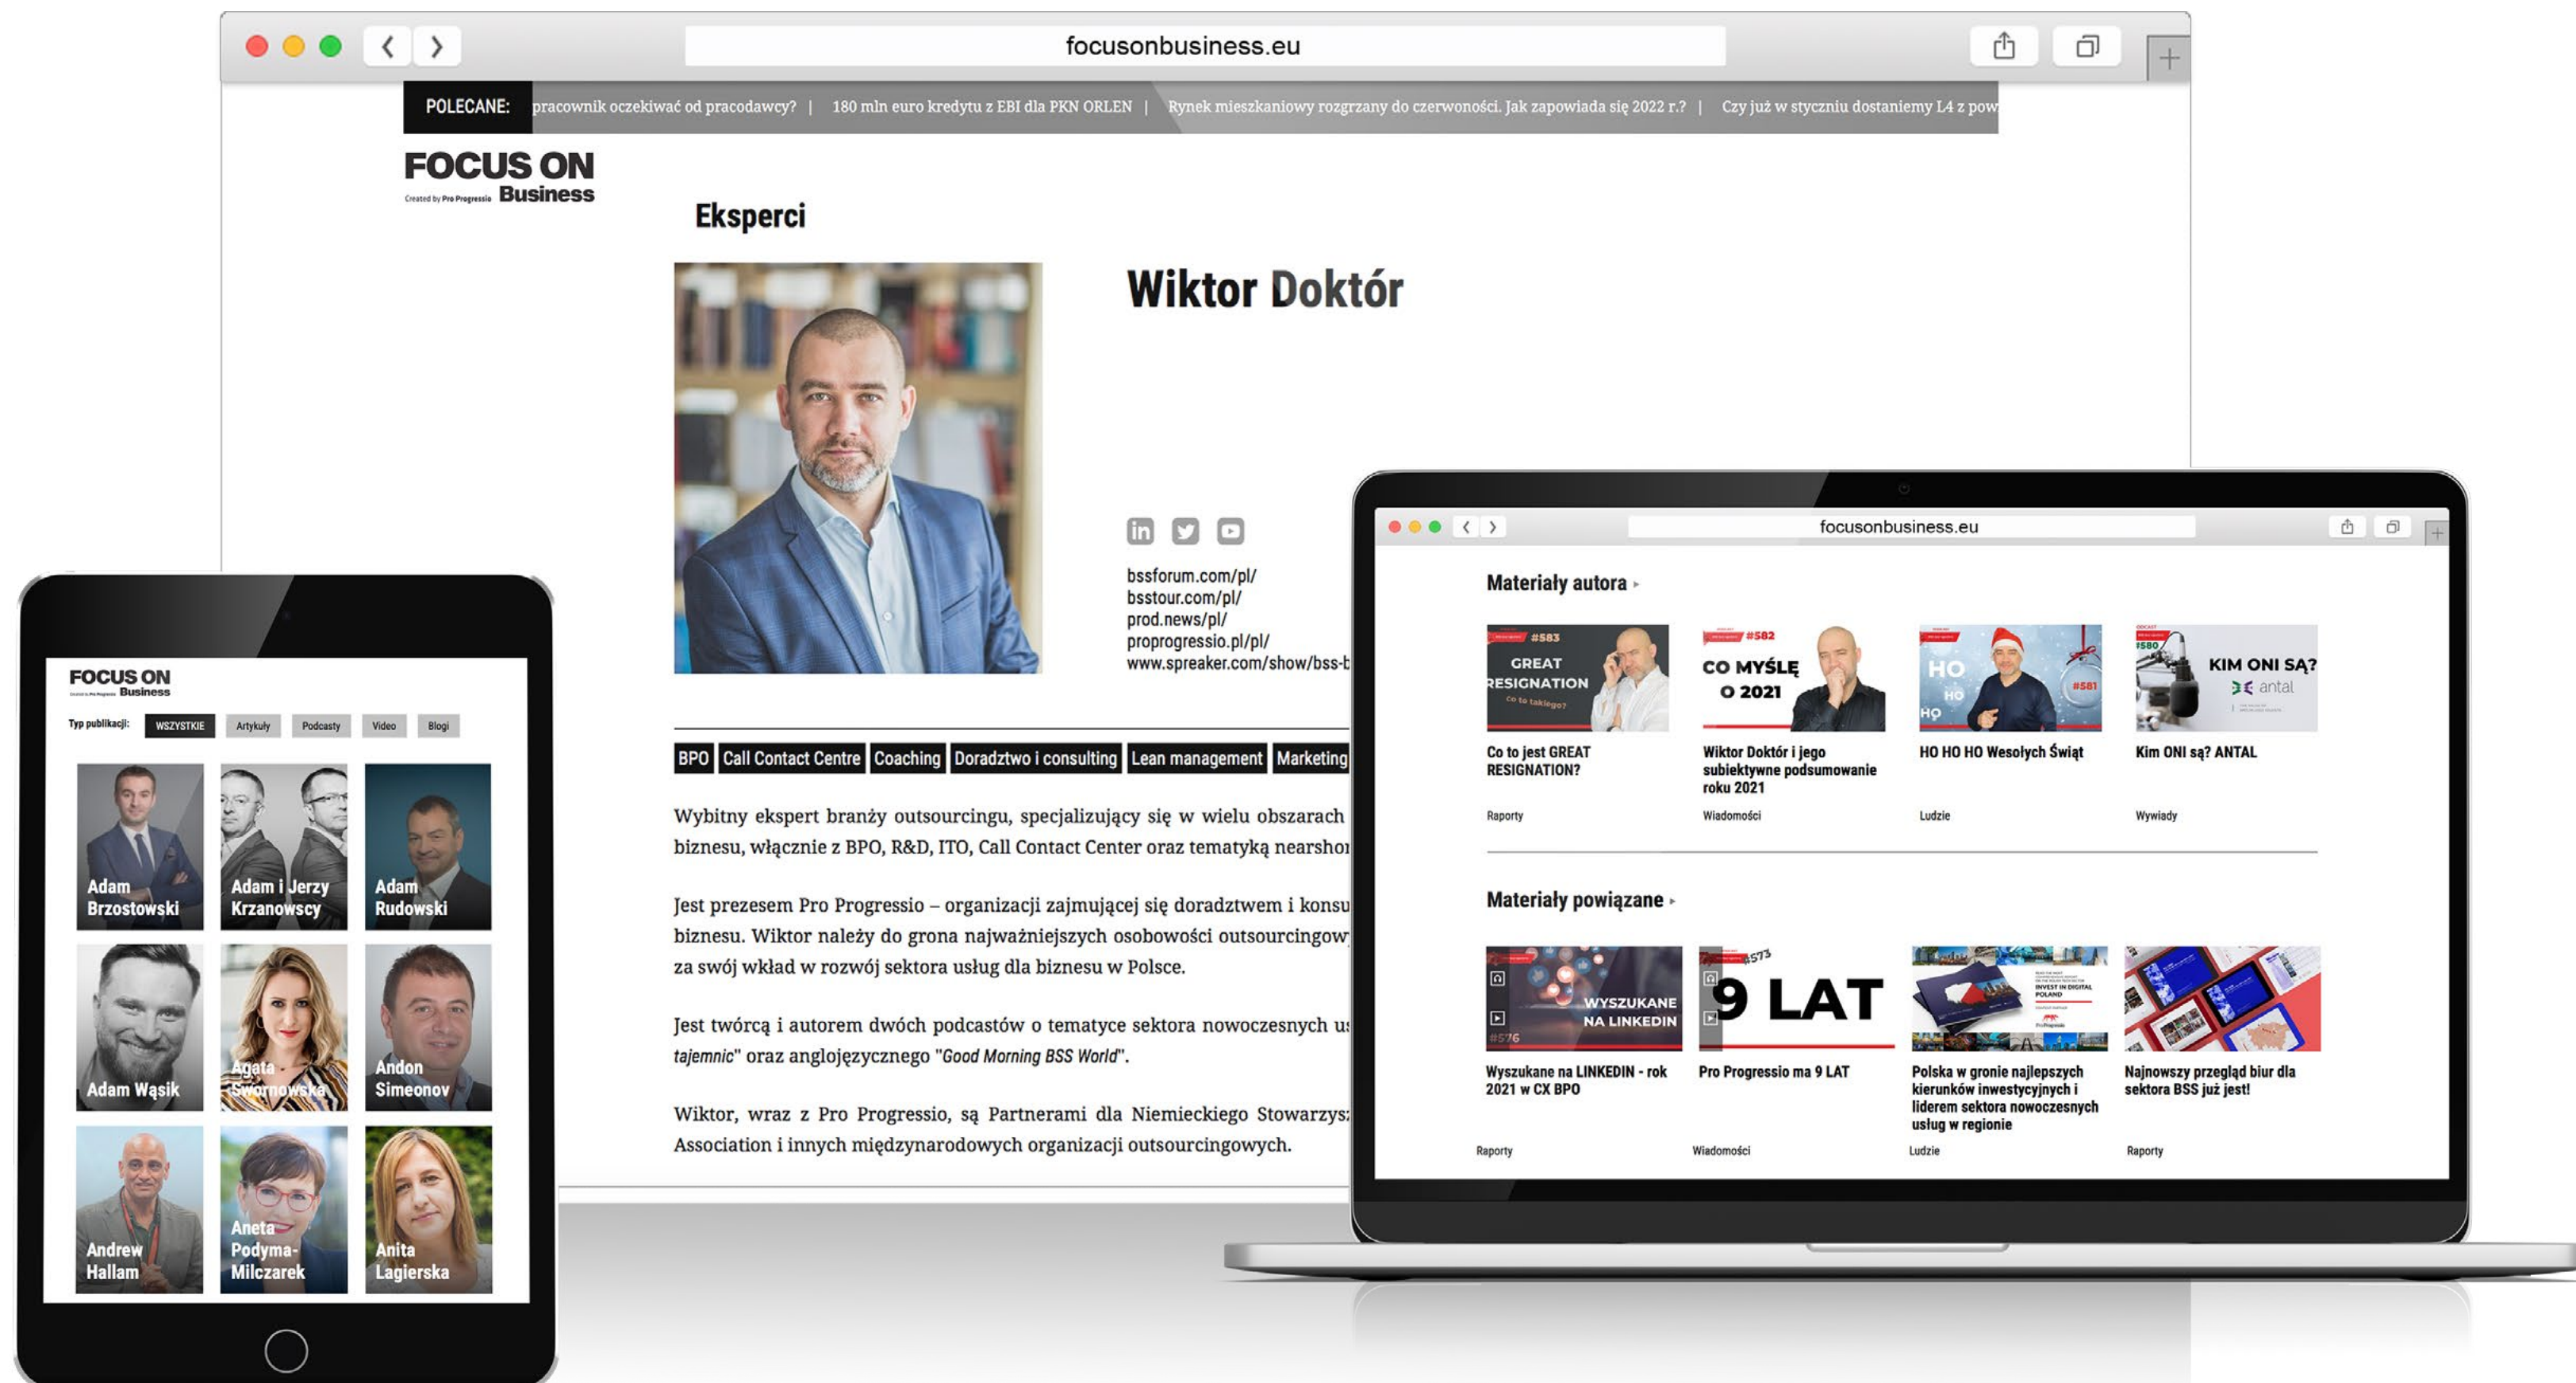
focusonbusiness.eu

POLECANE: pracownik oczekiwać od pracodawcy? | 180 mln euro kredytu z EBI dla PKN ORLEN | Rynek mieszkaniowy rozgrzany do czerwoności. Jak zapowiada się 2022 r.? | Czy już w styczniu dostaniemy L4 z pow

FOCUS ON Business
Created by Pro Progressio

Eksperci

Wiktor Doktór

bssforum.com/pl/
bsstour.com/pl/
prod.news/pl/
proprogressio.pl/pl/
www.spreaker.com/show/bss-t

BPO | Call Contact Centre | Coaching | Doradztwo i consulting | Lean management | Marketing

Wybitny ekspert branży outsourcingu, specjalizujący się w wielu obszarach biznesu, włącznie z BPO, R&D, ITO, Call Contact Center oraz tematyką nearsho

Jest prezesem Pro Progressio – organizacji zajmującej się doradztwem i konsu biznesu. Wiktor należy do grona najważniejszych osobowości outsourcingow za swój wkład w rozwój sektora usług dla biznesu w Polsce.

Jest twórcą i autorem dwóch podcastów o tematyce sektora nowoczesnych u tajemnic" oraz anglojęzycznego "Good Morning BSS World".

Wiktor, wraz z Pro Progressio, są Partnerami dla Niemieckiego Stowarzys Association i innych międzynarodowych organizacji outsourcingowych.

FOCUS ON Business

Typ publikacji: WSZYSTKIE | Artykuły | Podcasty | Video | Blogi

Adam Brzostowski
Adam i Jerzy Krzanowscy
Adam Rudowski
Adam Wąsik
Agata Swornowska
Andon Simeonov
Andrew Hallam
Aneta Podyma-Milczarek
Anita Lagierska

focusonbusiness.eu

Materiały autora ▸

#583 GREAT RESIGNATION Co to takiego?
Co to jest GREAT RESIGNATION?
Raporty

#582 CO MYŚLĘ O 2021
Wiktor Doktór i jego subiektywne podsumowanie roku 2021
Wiadomości

HO HO HO #581
HO HO HO Wesołych Świąt
Ludzie

#580 KIM ONI SĄ? antal
Kim ONI są? ANTAL
Wywiady

Materiały powiązane ▸

WYSZUKANE NA LINKEDIN #576
Wyszukane na LINKEDIN - rok 2021 w CX BPO
Raporty

#573 9 LAT
Pro Progressio ma 9 LAT
Wiadomości

INVEST IN DIGITAL POLAND
Polska w gronie najlepszych kierunków inwestycyjnych i liderem sektora nowoczesnych usług w regionie
Ludzie

Najnowszy przegląd biur dla sektora BSS już jest!
Raporty